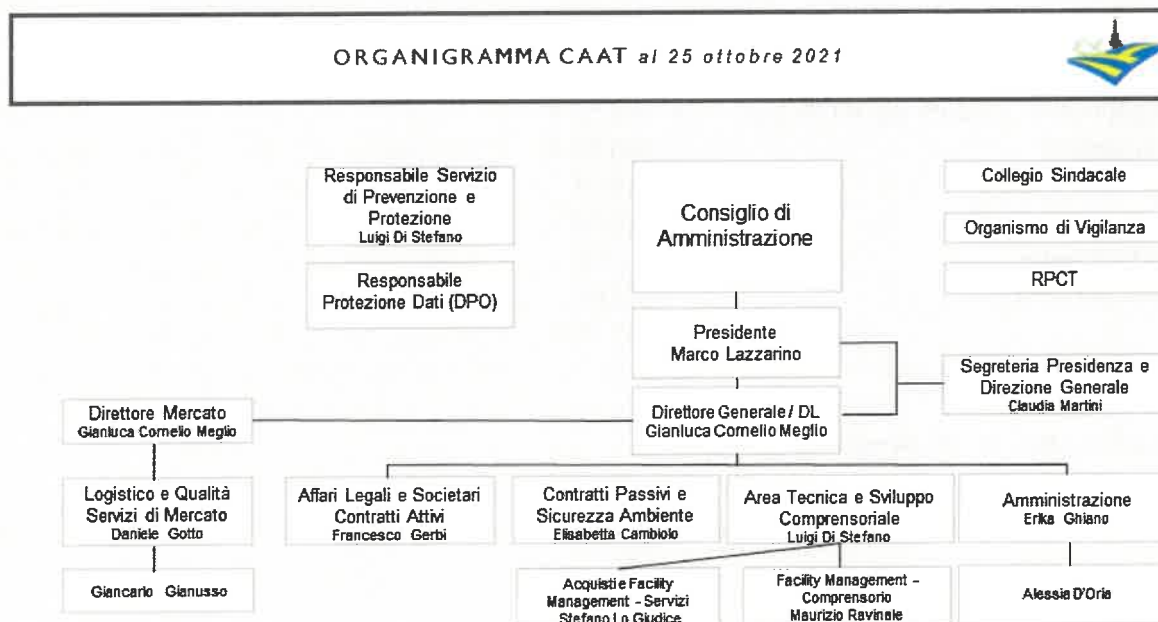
ORGANIGRAMMA CAAT al 25 ottobre 2021

Responsabile Servizio di Prevenzione e Protezione
Luigi Di Stefano

Responsabile Protezione Dati (DPO)

Consiglio di Amministrazione

Collegio Sindacale

Organismo di Vigilanza

RPCT

Presidente
Marco Lazzarino

Segreteria Presidenza e Direzione Generale
Claudia Martini

Direttore Mercato
Gianluca Cornelio Meglio

Direttore Generale / DL
Gianluca Cornelio Meglio

Logistico e Qualità Servizi di Mercato
Daniele Gotto

Affari Legali e Societari Contratti Attivi
Francesco Gerbi

Contratti Passivi e Sicurezza Ambiente
Elisabetta Cambiolo

Area Tecnica e Sviluppo Comprensoriale
Luigi Di Stefano

Amministrazione
Erika Ghiano

Giancarlo Gianusso

Acquisti e Facility Management - Servizi
Stefano Lo Giudice

Facility Management - Comprensorio
Maurizio Ravinale

Alessia D'Oria